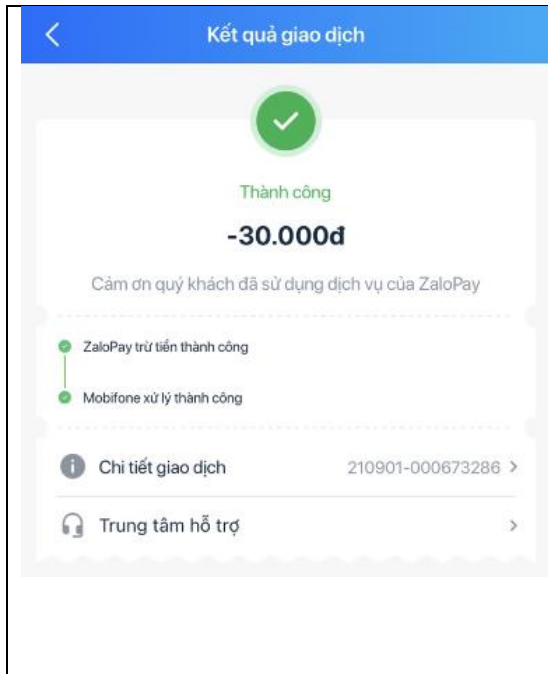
Kết quả giao dịch

Thành công

-30.000đ

Cảm ơn quý khách đã sử dụng dịch vụ của ZaloPay

ZaloPay trừ tiền thành công

Mobifone xử lý thành công

Chi tiết giao dịch 210901-000673286 >

Trung tâm hỗ trợ >